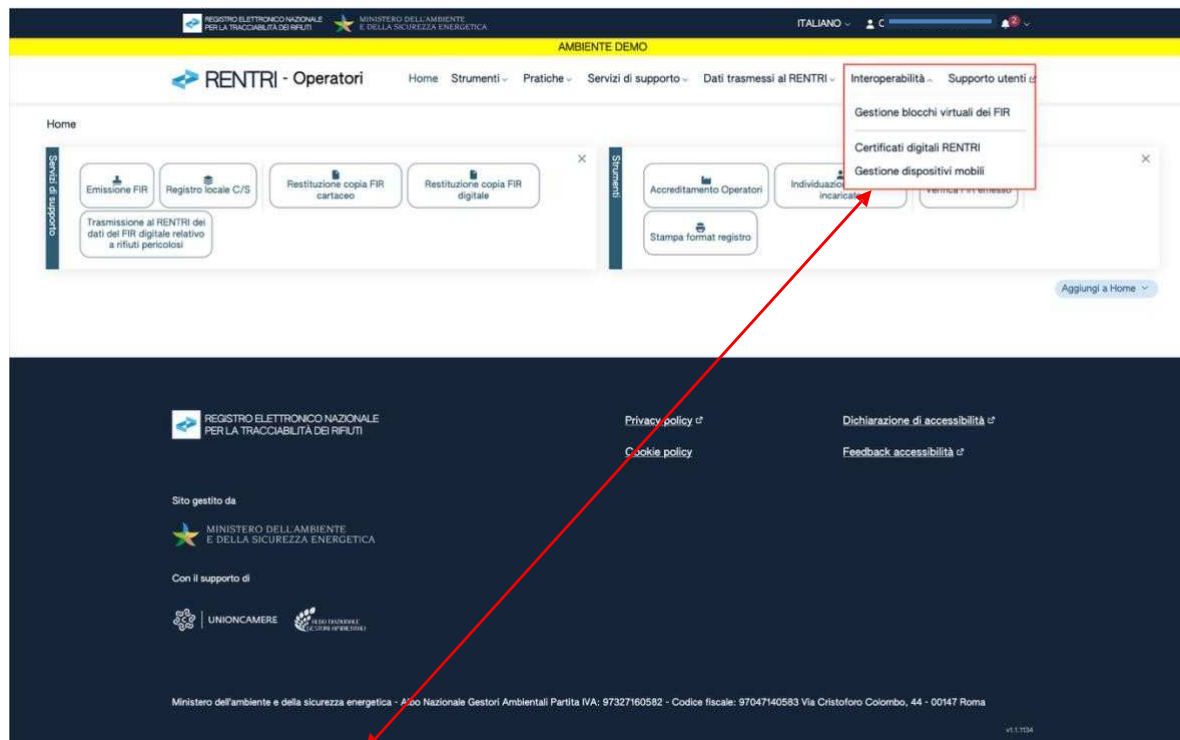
REGISTRO ELETTRONICO NAZIONALE PER LA TRACCIABILITÀ DEI RIFIUTI
MINISTERO DELL'AMBIENTE E DELLA SICUREZZA ENERGETICA
ITALIANO
C
2

AMBIENTE DEMO

RENTRI - Operatori
Home Strumenti Pratiche Servizi di supporto Dati trasmessi al RENTRI Interoperabilità Supporto utenti

Gestione blocchi virtuali dei FIR
Certificati digitali RENTRI
Gestione dispositivi mobili

Home

Servizi di supporto
Emissione FIR
Registro locale C/S
Restituzione copia FIR cartaceo
Restituzione copia FIR digitale
Trasmissione al RENTRI dei dati del FIR digitale relativo a rifiuti pericolosi

Strumenti
Accreditamento Operatori
Individuazio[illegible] incaricat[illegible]
Verifica FIR emesso
Stampa format registro

Aggiungi a Home

REGISTRO ELETTRONICO NAZIONALE PER LA TRACCIABILITÀ DEI RIFIUTI
Privacy policy
Cookie policy
Dichiarazione di accessibilità
Feedback accessibilità

Sito gestito da
MINISTERO DELL'AMBIENTE E DELLA SICUREZZA ENERGETICA

Con il supporto di
UNIONCAMERE
ALBO NAZIONALE GESTORI AMBIENTALI

Ministero dell'ambiente e della sicurezza energetica - Albo Nazionale Gestori Ambientali Partita IVA: 97327160582 - Codice fiscale: 97047140583 Via Cristoforo Colombo, 44 - 00147 Roma

v1.1.1134